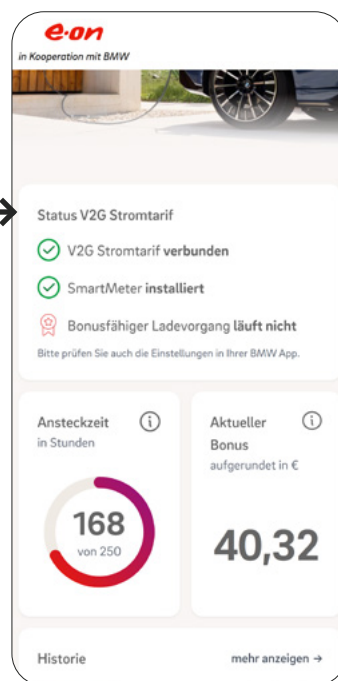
e·on
in Kooperation mit BMW

Status V2G Stromtarif

V2G Stromtarif **verbunden**

SmartMeter **installiert**

Bonusfähiger Ladevorgang **läuft nicht**

Bitte prüfen Sie auch die Einstellungen in Ihrer BMW App.

Ansteckzeit
in Stunden

168
von 250

Aktueller Bonus
aufgerundet in €

40,32

Historie

mehr anzeigen →